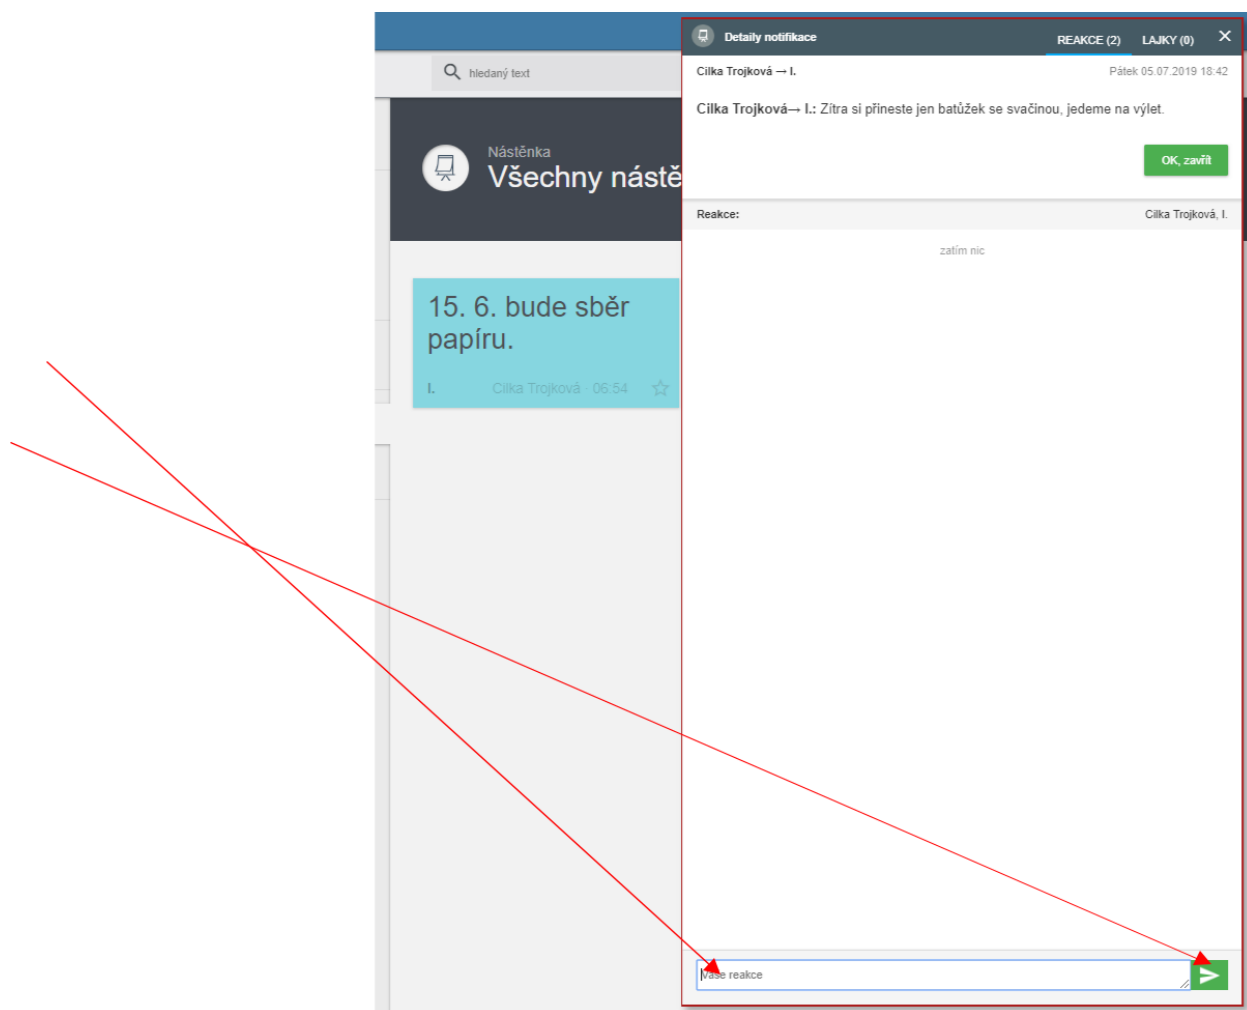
hledaný text

Nástěnka
Všechny nástě

15. 6. bude sběr papíru.
I. Cilka Trojková 06:54

Detaily notifikace
REAKCE (2) LAJKY (0)

Cilka Trojková → I.
Pátek 05.07.2019 18:42

**Cilka Trojková→ I.:** Zítra si přineste jen batůžek se svačinou, jedeme na výlet.

OK, zavřít

Reakce:
Cilka Trojková, I.

zatím nic

Vaše reakce